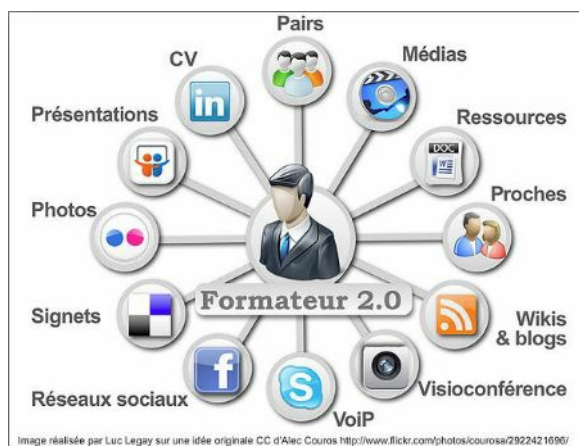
Pairs
CV
Médias
Présentations
Ressources
DOC
Proches
Photos
Formateur 2.0
Signets
Wikis & blogs
Réseaux sociaux
Visioconférence
VoiP

Image réalisée par Luc Legay sur une idée originale CC d'Alec Couros http://www.flickr.com/photos/courosa/2922421696/